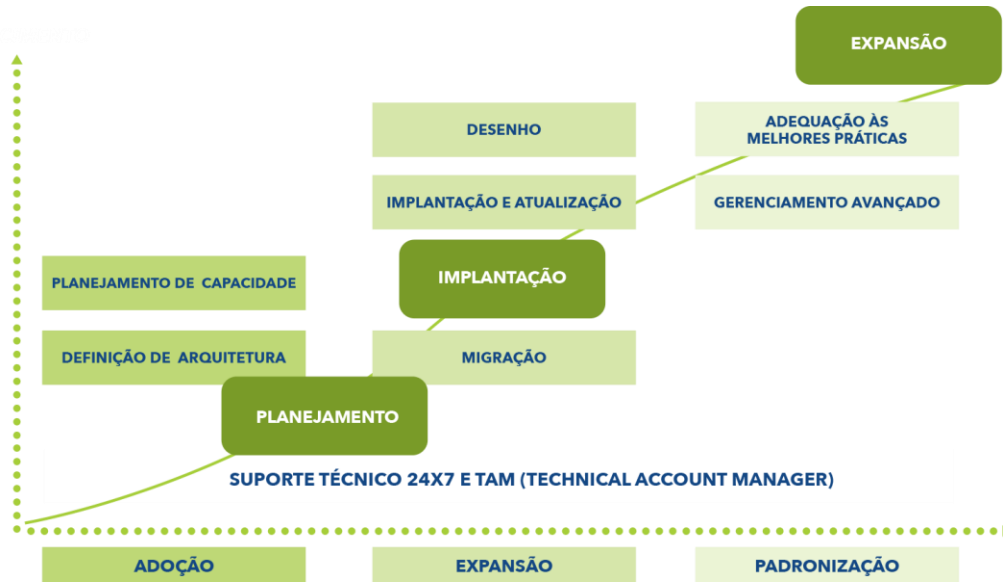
EXPANSÃO

DESENHO

ADEQUAÇÃO ÀS MELHORES PRÁTICAS

IMPLANTAÇÃO E ATUALIZAÇÃO

GERENCIAMENTO AVANÇADO

IMPLANTAÇÃO

PLANEJAMENTO DE CAPACIDADE

DEFINIÇÃO DE ARQUITETURA

MIGRAÇÃO

PLANEJAMENTO

SUPORTE TÉCNICO 24X7 E TAM (TECHNICAL ACCOUNT MANAGER)

ADOÇÃO

EXPANSÃO

PADRONIZAÇÃO